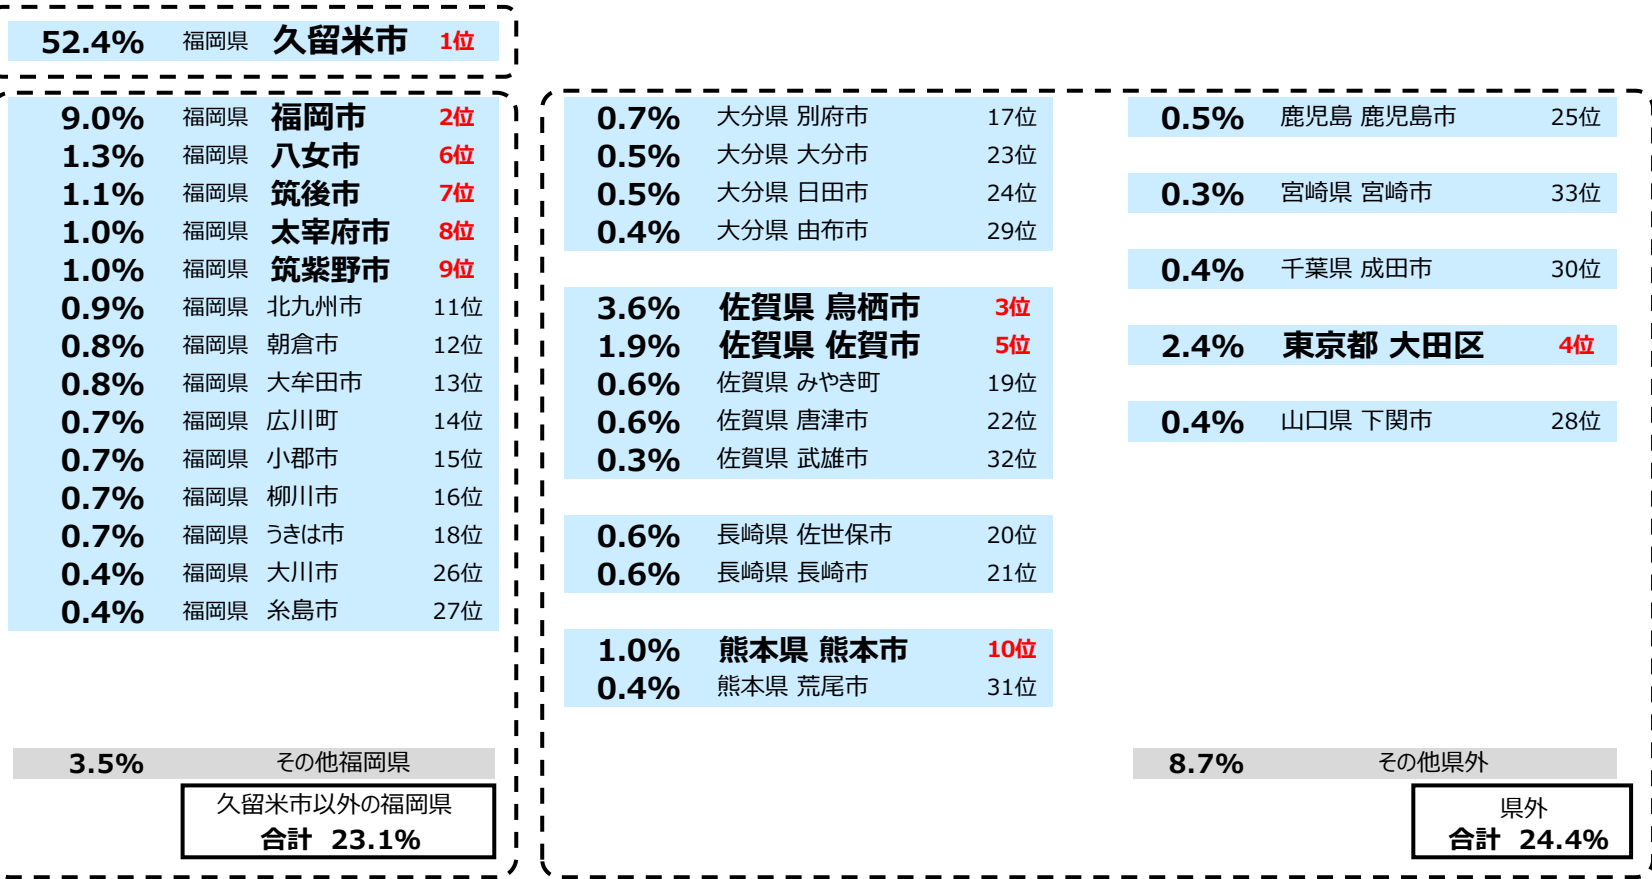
52.4% 福岡県 久留米市 1位

9.0% 福岡県 福岡市 2位
1.3% 福岡県 八女市 6位
1.1% 福岡県 筑後市 7位
1.0% 福岡県 太宰府市 8位
1.0% 福岡県 筑紫野市 9位
0.9% 福岡県 北九州市 11位
0.8% 福岡県 朝倉市 12位
0.8% 福岡県 大牟田市 13位
0.7% 福岡県 広川町 14位
0.7% 福岡県 小郡市 15位
0.7% 福岡県 柳川市 16位
0.7% 福岡県 うきは市 18位
0.4% 福岡県 大川市 26位
0.4% 福岡県 糸島市 27位

3.5% その他福岡県

久留米市以外の福岡県
合計 23.1%

0.7% 大分県 別府市 17位
0.5% 大分県 大分市 23位
0.5% 大分県 日田市 24位
0.4% 大分県 由布市 29位

3.6% 佐賀県 鳥栖市 3位
1.9% 佐賀県 佐賀市 5位
0.6% 佐賀県 みやき町 19位
0.6% 佐賀県 唐津市 22位
0.3% 佐賀県 武雄市 32位

0.6% 長崎県 佐世保市 20位
0.6% 長崎県 長崎市 21位

1.0% 熊本県 熊本市 10位
0.4% 熊本県 荒尾市 31位

0.5% 鹿児島 鹿児島市 25位

0.3% 宮崎県 宮崎市 33位

0.4% 千葉県 成田市 30位

2.4% 東京都 大田区 4位

0.4% 山口県 下関市 28位

8.7% その他県外

県外
合計 24.4%